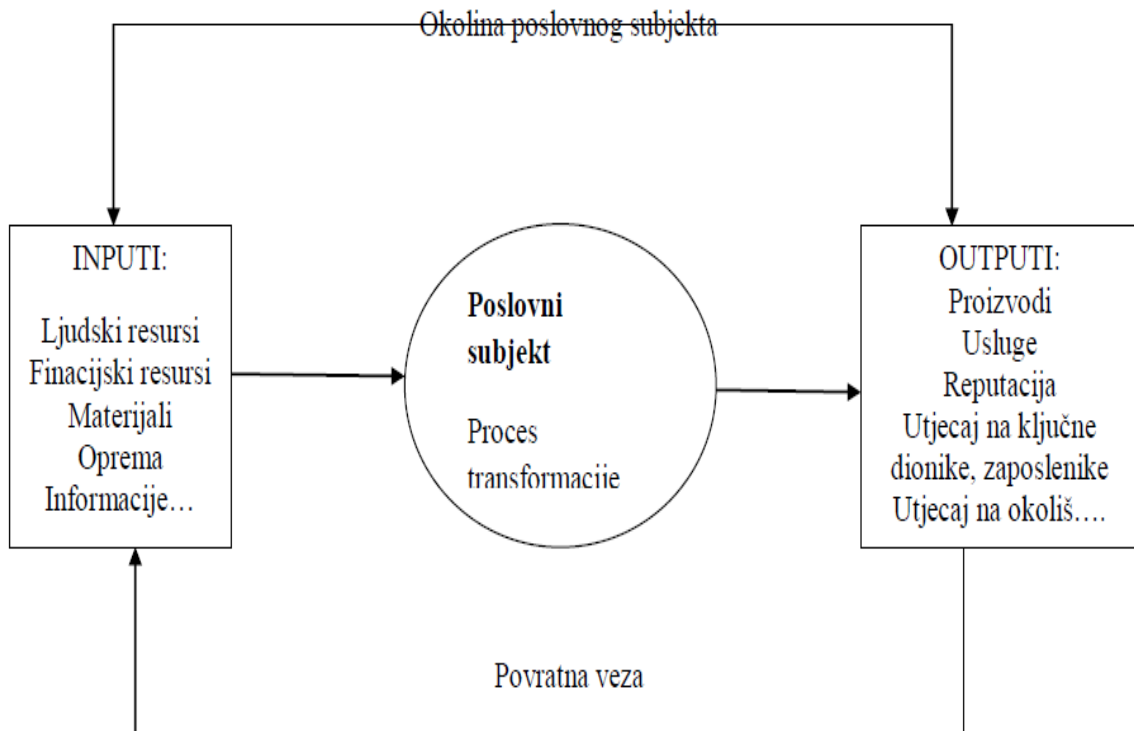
Okolina poslovnog subjekta

INPUTI:

Ljudski resursi
Finacijski resursi
Materijali
Oprema
Informacije…

Poslovni subjekt

Proces transformacije

OUTPUTI:
Proizvodi
Usluge
Reputacija
Utjecaj na ključne dionike, zaposlenike
Utjecaj na okoliš….

Povratna veza